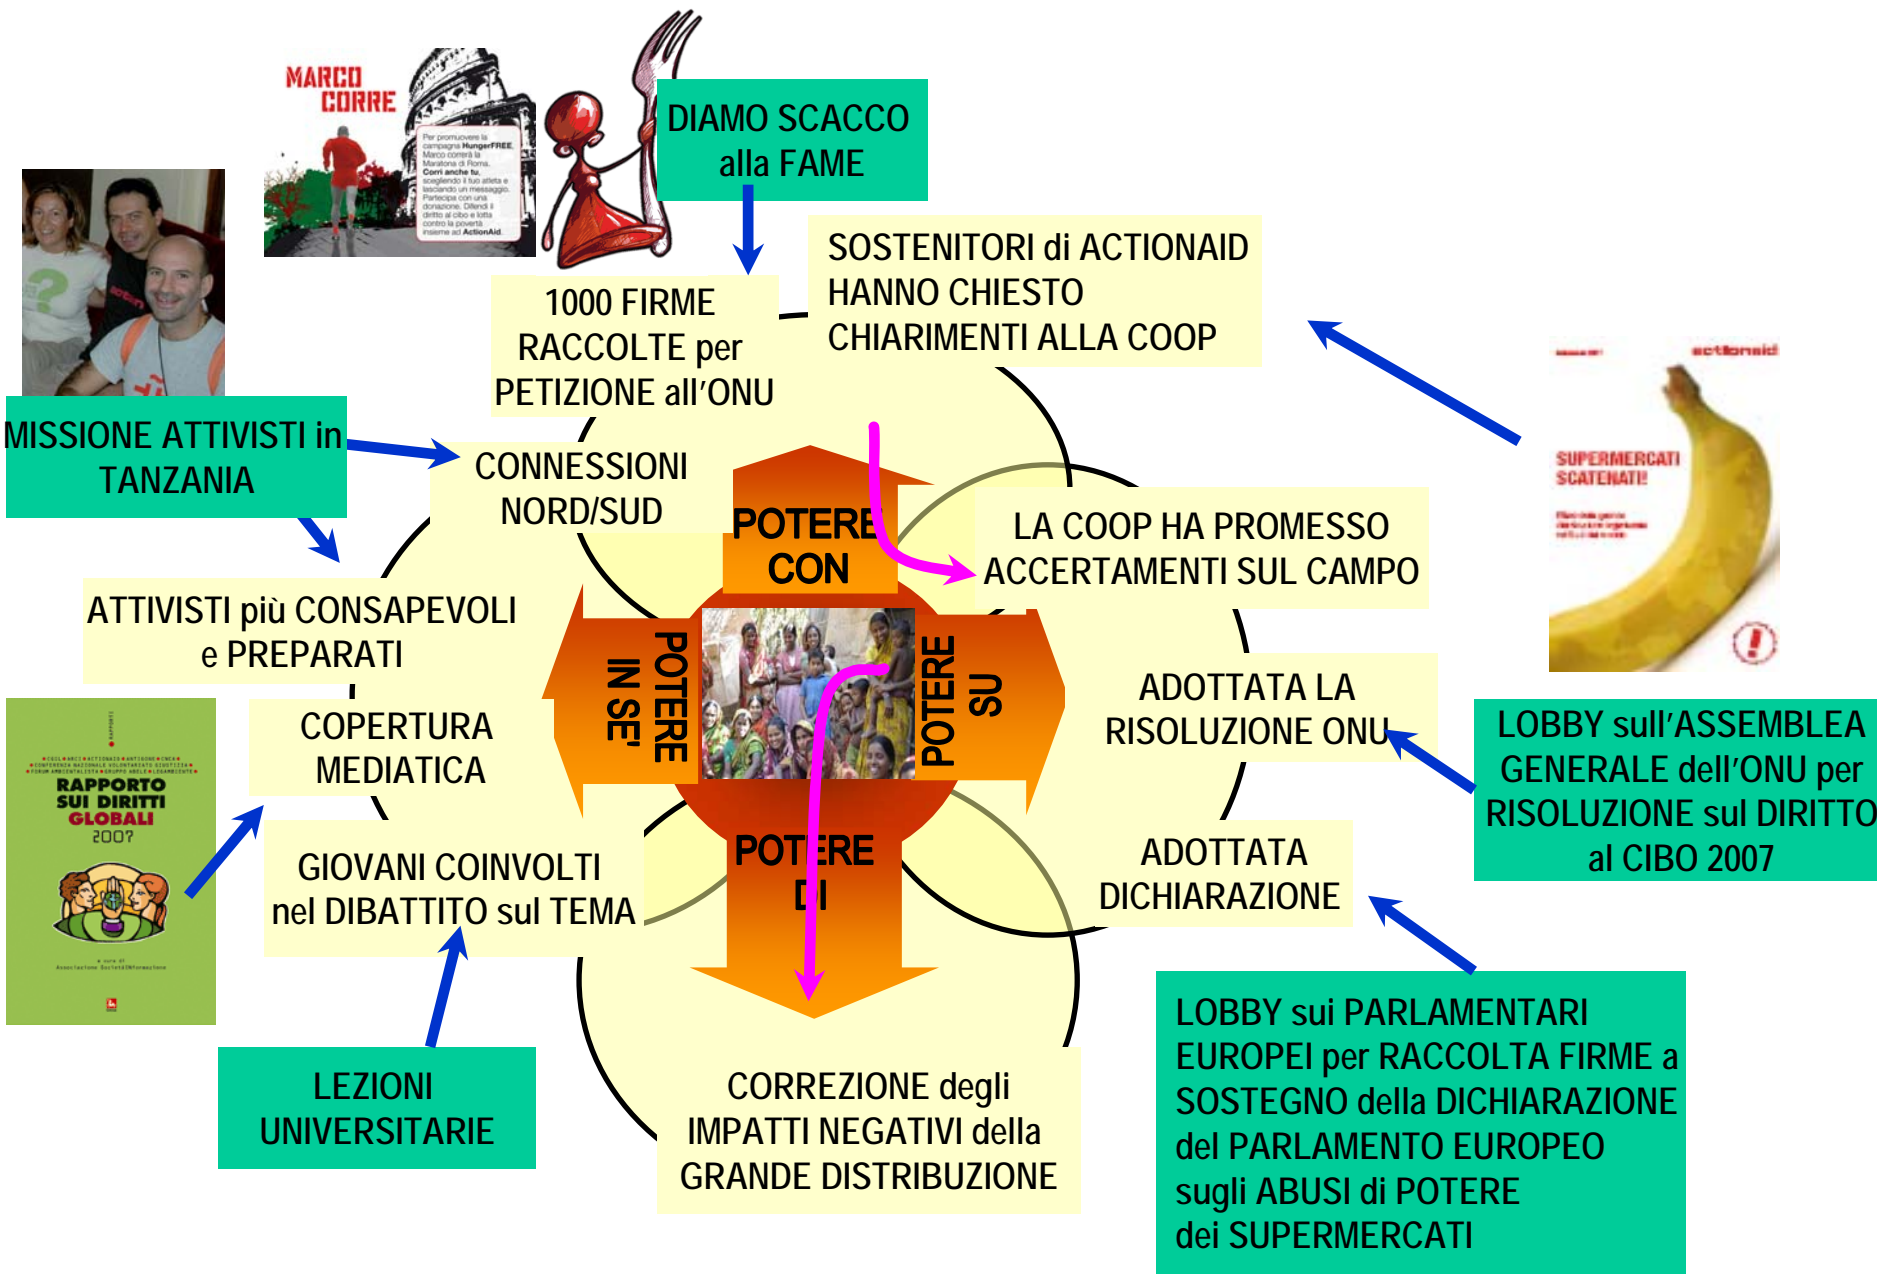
MARCO CORRE

Per promuovere la campagna HungerFREE, Marco correrà la Maratona di Roma. Corri anche tu, scegliendo il tuo atleta e lasciando un messaggio. Partecipa con una donazione. Difendi il diritto al cibo e lotta contro la povertà insieme ad ActionAid.

DIAMO SCACCO alla FAME

1000 FIRME RACCOLTE per PETIZIONE all'ONU

SOSTENITORI di ACTIONAID HANNO CHIESTO CHIARIMENTI ALLA COOP

MISSIONE ATTIVISTI in TANZANIA

CONNESSIONI NORD/SUD

POTERE CON

LA COOP HA PROMESSO ACCERTAMENTI SUL CAMPO

actionaid

SUPERMERCATI SCATENATI!

ATTIVISTI più CONSAPEVOLI e PREPARATI

POTERE IN SE'

POTERE SU

ADOTTATA LA RISOLUZIONE ONU

LOBBY sull'ASSEMBLEA GENERALE dell'ONU per RISOLUZIONE sul DIRITTO al CIBO 2007

COPERTURA MEDIATICA

RAPPORTO SUI DIRITTI GLOBALI 2007

GIOVANI COINVOLTI nel DIBATTITO sul TEMA

POTERE DI

ADOTTATA DICHIARAZIONE

LOBBY sui PARLAMENTARI EUROPEI per RACCOLTA FIRME a SOSTEGNO della DICHIARAZIONE del PARLAMENTO EUROPEO sugli ABUSI di POTERE dei SUPERMERCATI

LEZIONI UNIVERSITARIE

CORREZIONE degli IMPATTI NEGATIVI della GRANDE DISTRIBUZIONE